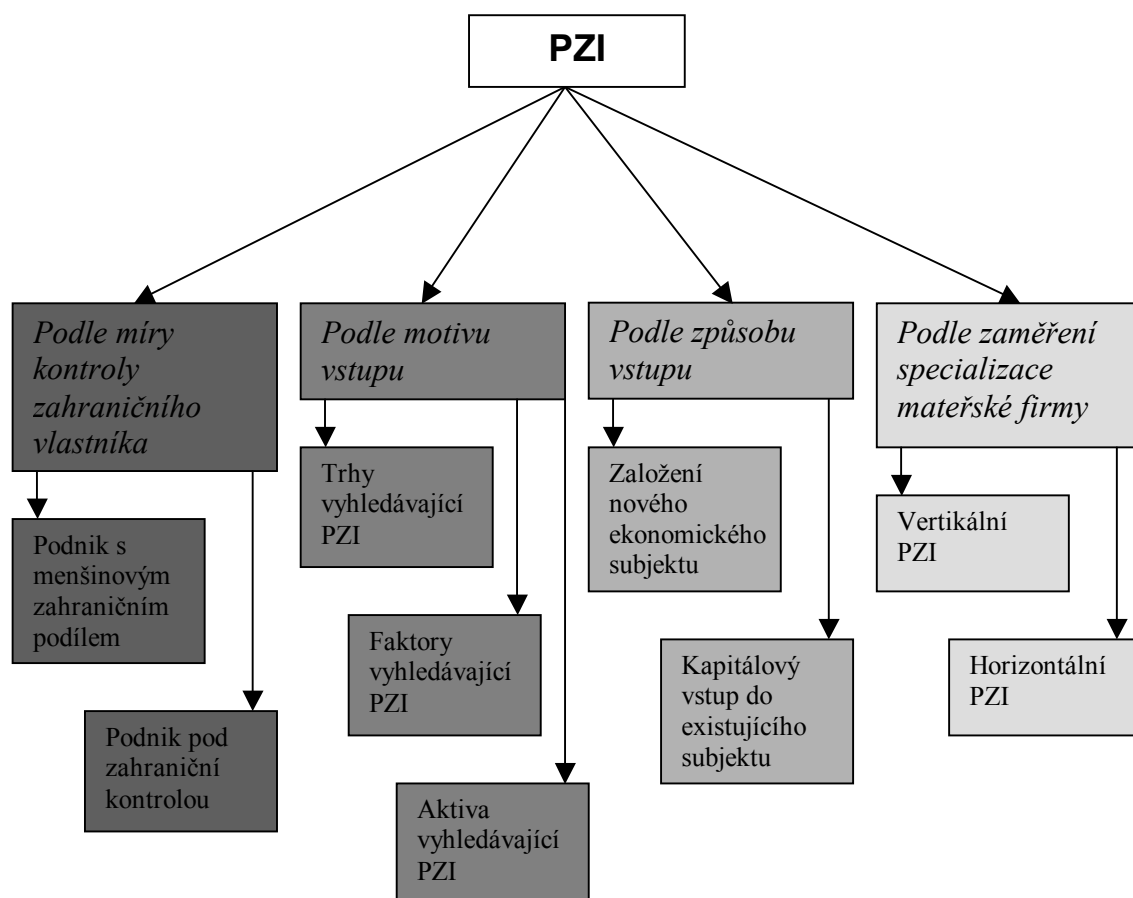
PZI

Podle míry kontroly zahraničního vlastníka

Podnik s menšinovým zahraničním podílem

Podnik pod zahraniční kontrolou

Podle motivu vstupu

Trhy vyhledávající PZI

Faktory vyhledávající PZI

Aktiva vyhledávající PZI

Podle způsobu vstupu

Založení nového ekonomického subjektu

Kapitálový vstup do existujícího subjektu

Podle zaměření specializace mateřské firmy

Vertikální PZI

Horizontální PZI